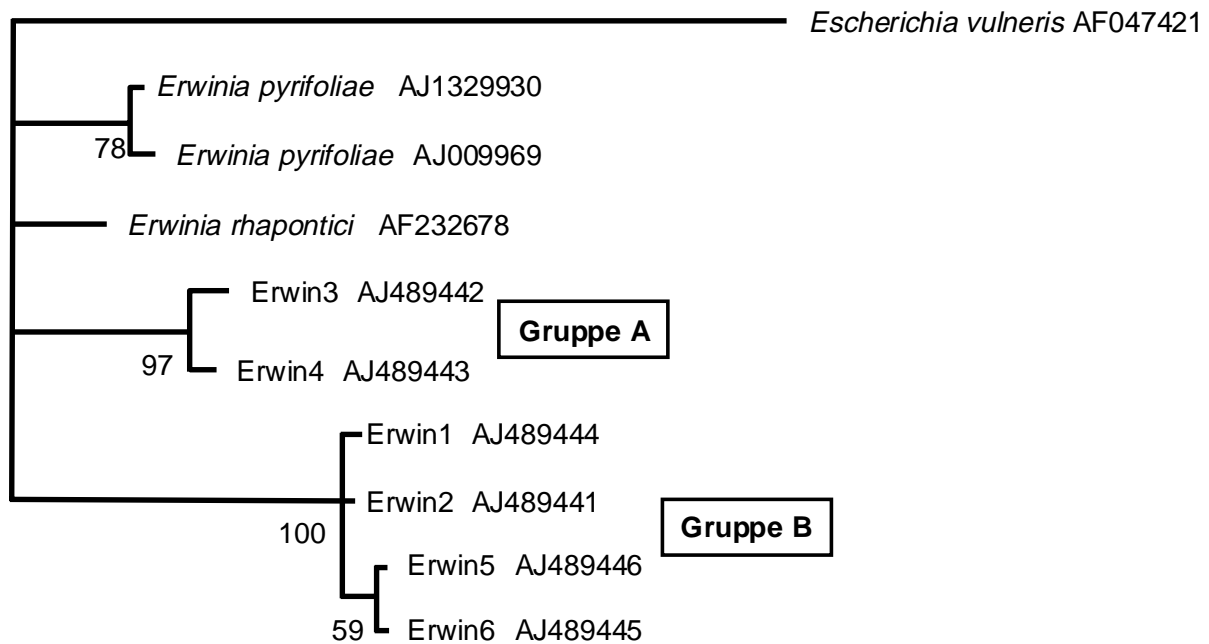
Escherichia vulneris AF047421

Erwinia pyrifoliae AJ1329930

78

Erwinia pyrifoliae AJ009969

Erwinia rhapontici AF232678

Erwin3 AJ489442

Gruppe A

97

Erwin4 AJ489443

Erwin1 AJ489444

Erwin2 AJ489441

100

Gruppe B

Erwin5 AJ489446

59

Erwin6 AJ489445